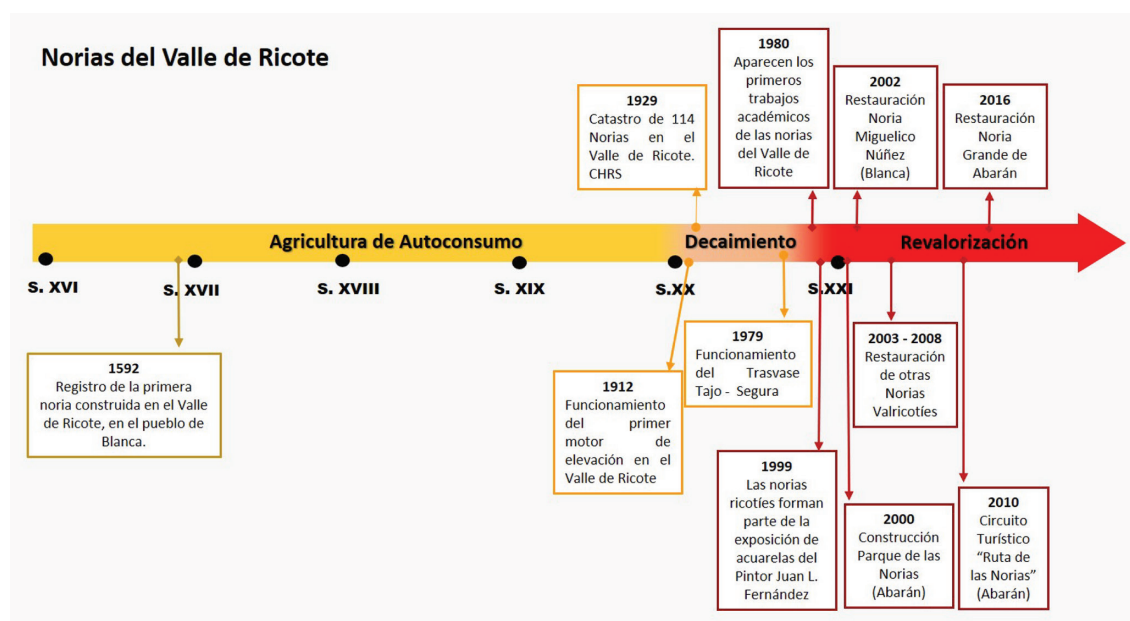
Norias del Valle de Ricote

1980
Aparecen los primeros trabajos académicos de las norias del Valle de Ricote

2002
Restauración Noria Miguelico Núñez (Blanca)

2016
Restauración Noria Grande de Abarán

1929
Catastro de 114 Norias en el Valle de Ricote. CHRS

Agricultura de Autoconsumo

Decaimiento

Revalorización

S. XVI

S. XVII

S. XVIII

S. XIX

S.XX

S.XXI

1592
Registro de la primera noria construida en el Valle de Ricote, en el pueblo de Blanca.

1912
Funcionamiento del primer motor de elevación en el Valle de Ricote

1979
Funcionamiento del Trasvase Tajo - Segura

2003 - 2008
Restauración de otras Norias Valricotíes

1999
Las norias ricotíes forman parte de la exposición de acuarelas del Pintor Juan L. Fernández

2000
Construcción Parque de las Norias (Abarán)

2010
Circuito Turístico "Ruta de las Norias" (Abarán)